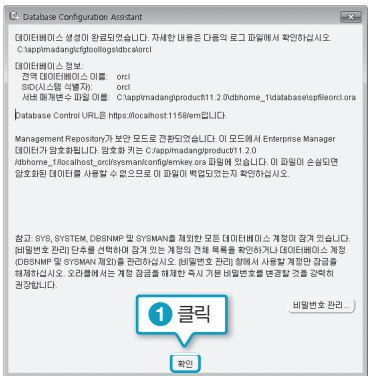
Database Configuration Assistant

데이터베이스 생성이 완료되었습니다. 자세한 내용은 다음의 로그 파일에서 확인하십시오.
C:\app\madang\cfgtoollogs\dbca\orcl

데이터베이스 정보:
전역 데이터베이스 이름: orcl
SID(시스템 식별자): orcl
서버 매개변수 파일 이름: C:\app\madang\product\11.2.0\dbhome_1\database\spfileorcl.ora

Database Control URL은 https://localhost:1158/em입니다.

Management Repository가 보안 모드로 전환되었습니다. 이 모드에서 Enterprise Manager 데이터가 암호화됩니다. 암호화 키는 C:/app/madang/product/11.2.0/dbhome_1/localhost_orcl/sysman/config/emkey.ora 파일에 있습니다. 이 파일이 손실되면 암호화된 데이터를 사용할 수 없으므로 이 파일이 백업되었는지 확인하십시오.

참고: SYS, SYSTEM, DBSNMP 및 SYSMAN을 제외한 모든 데이터베이스 계정이 잠겨 있습니다. [비밀번호 관리] 단추를 선택하여 잠겨 있는 계정의 전체 목록을 확인하거나 데이터베이스 계정(DBSNMP 및 SYSMAN 제외)을 관리하십시오. [비밀번호 관리] 창에서 사용할 계정만 잠금을 해제하십시오. 오라클에서는 계정 잠금을 해제한 즉시 기본 비밀번호를 변경할 것을 강력히 권장합니다.

비밀번호 관리...

1 클릭

확인